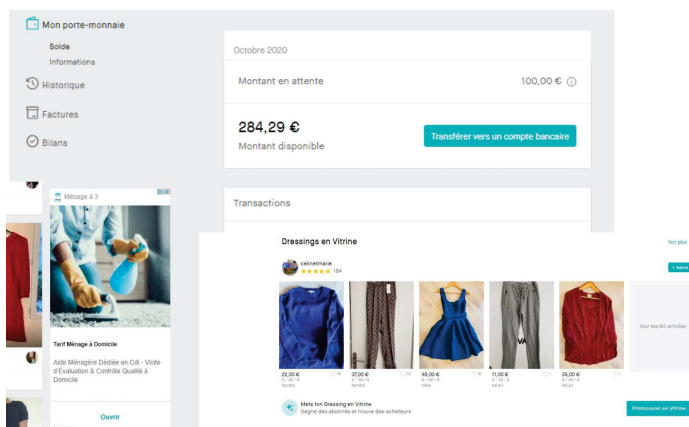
Mon porte-monnaie

Solde

Informations

Historique

Factures

Bilans

Octobre 2020

Montant en attente

100,00 €

284,29 €

Montant disponible

Transférer vers un compte bancaire

Transactions

Ménage à 3

Tarif Ménage à Domicile

Aide Ménagère Dédiée en Cdi - Visite d'Évaluation & Contrôle Qualité à Domicile

Ouvrir

Dressings en Vitrine

Voir plus

celinetmarie

184

+ Suivre

22,00 €

37,00 €

49,00 €

11,00 €

26,00 €

Voir les 60 articles

Mets ton Dressing en Vitrine

Gagne des abonnés et trouve des acheteurs

Promouvoir en Vitrine